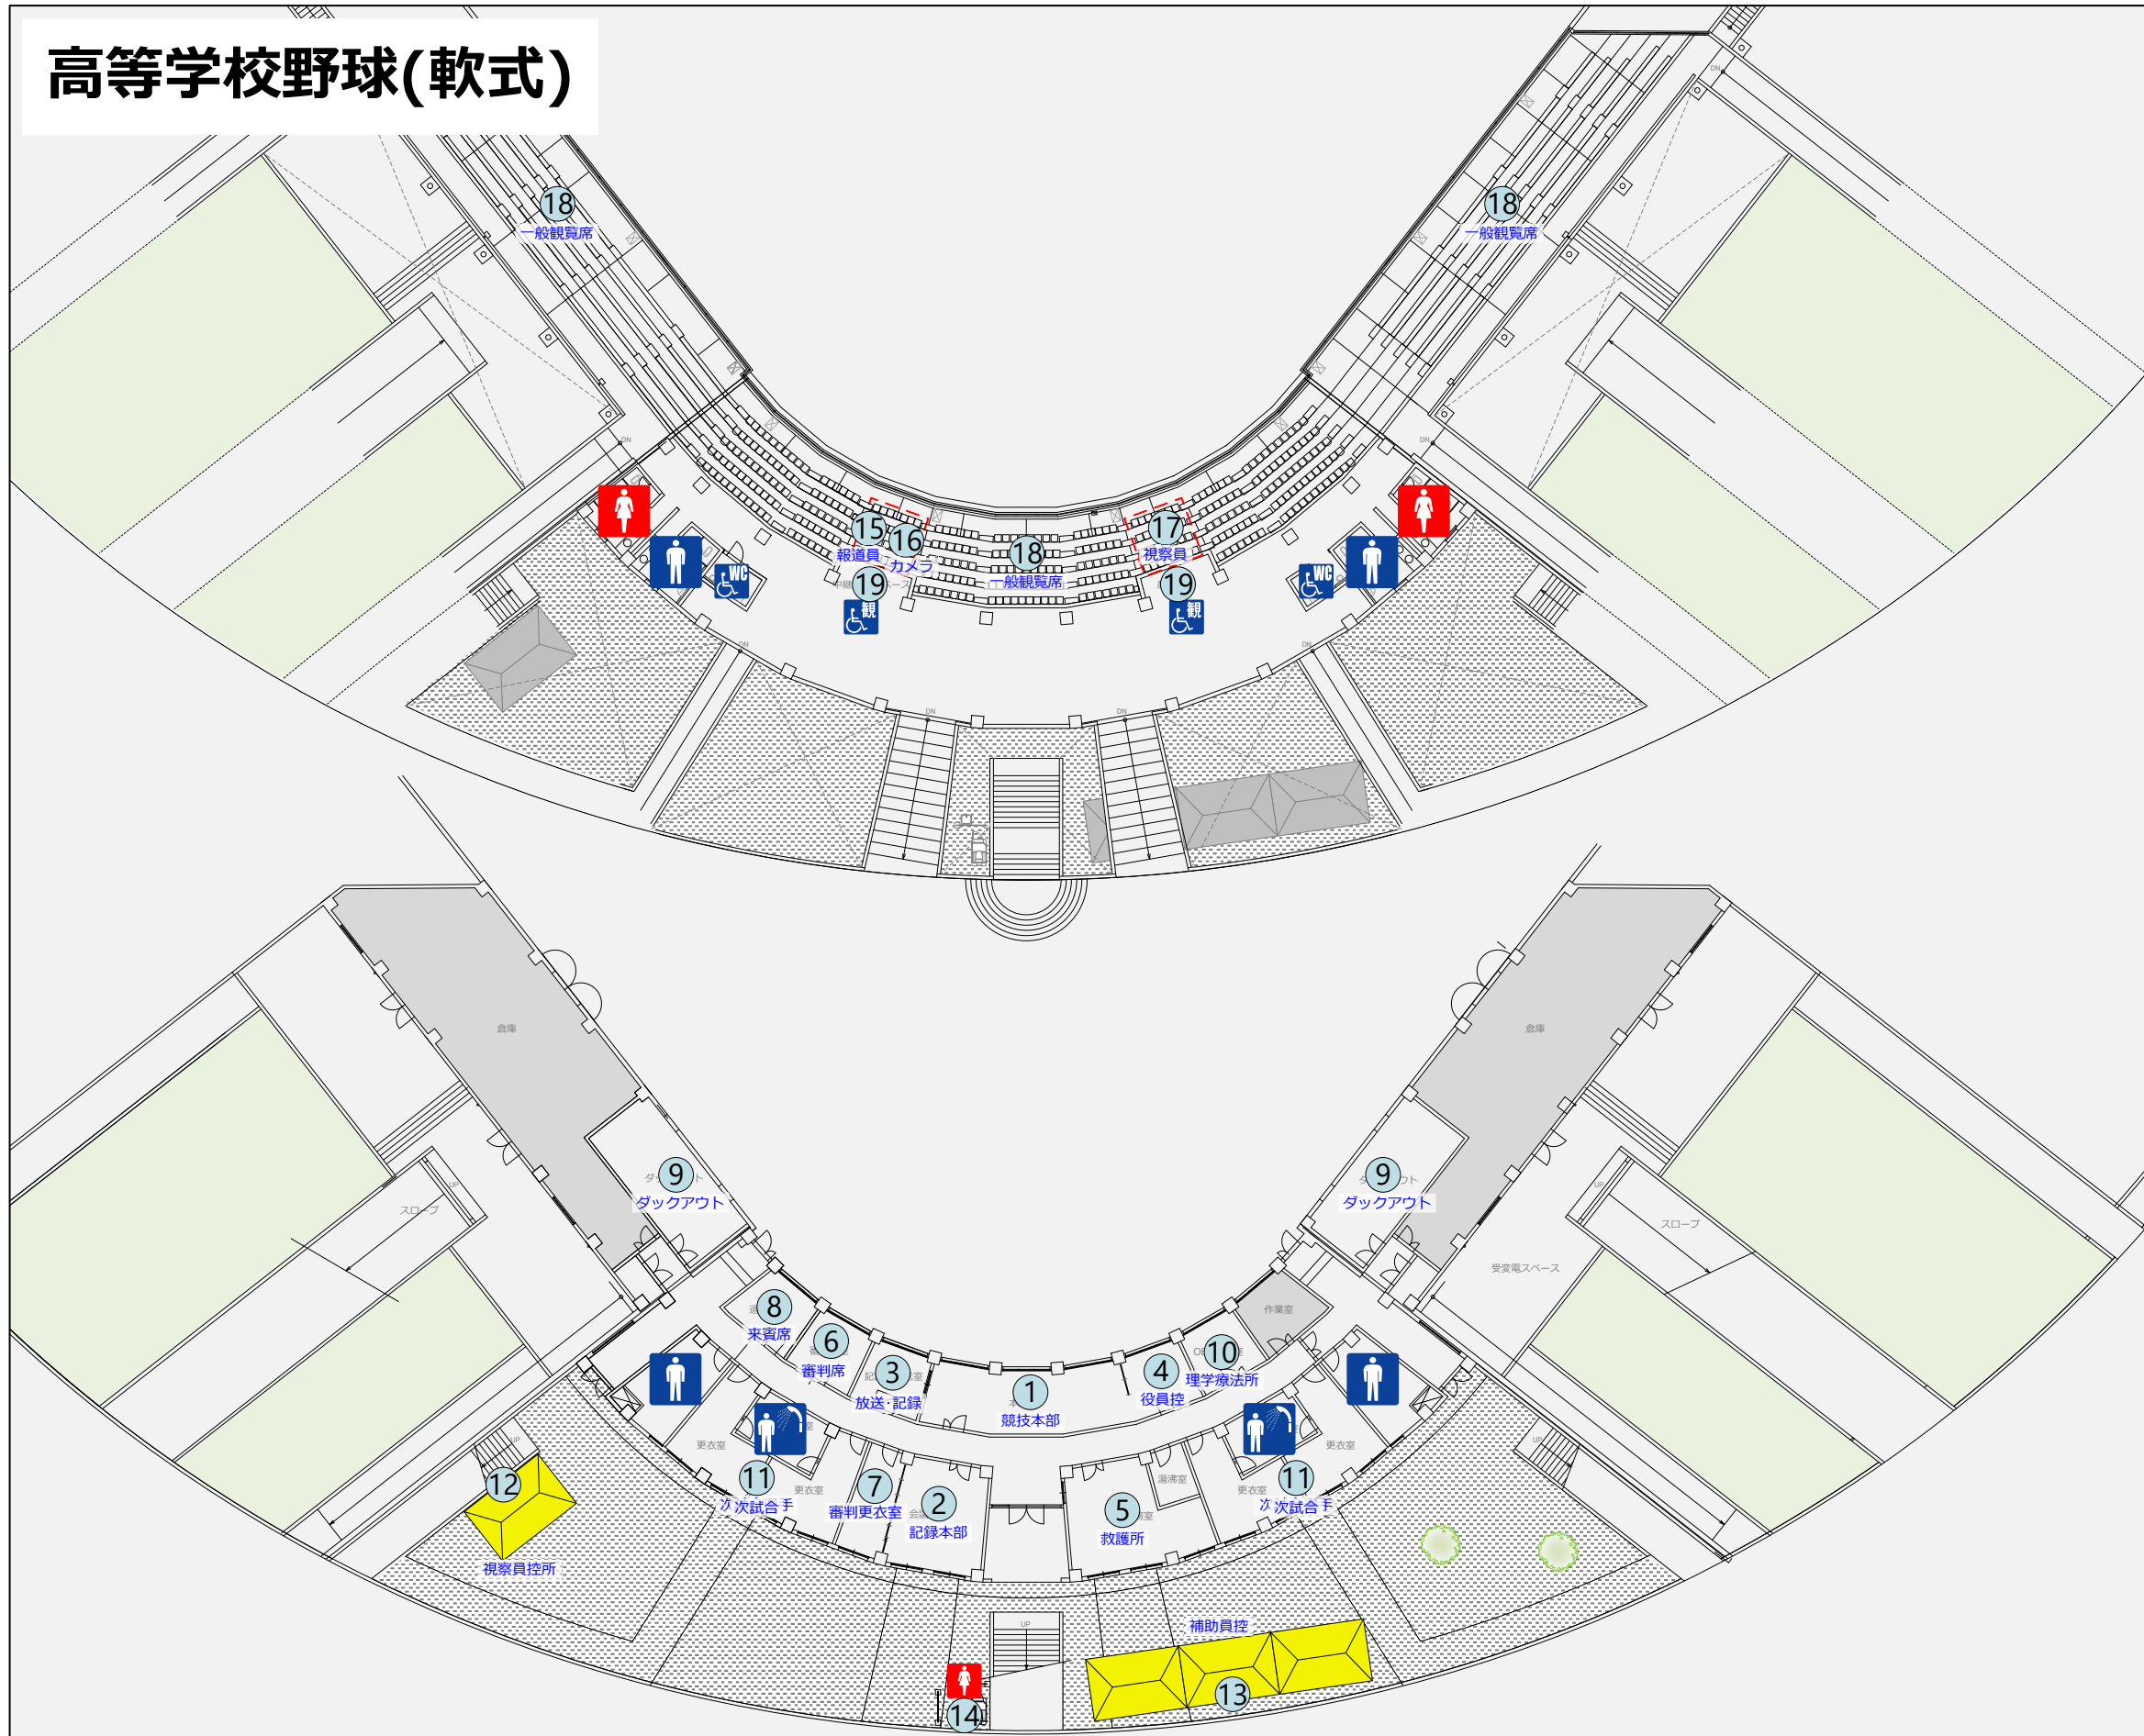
高等学校野球(軟式)

18
一般観覧席

18
一般観覧席

15
報道員

16
カメラ

18
一般観覧席

17
視察員

19

19

WC

WC

観

観

倉庫

倉庫

9
ダックアウト

9
ダックアウト

スロープ

スロープ

受変電スペース

作業室

8
来賓席

6
審判席

3
放送・記録

1
競技本部

4
役員控

10
理学療法所

更衣室

更衣室

11
次試合手

7
審判更衣室

2
記録本部

5
救護所

湯沸室

11
次試合手

12
視察員控所

補助員控

13

14

DN

UP